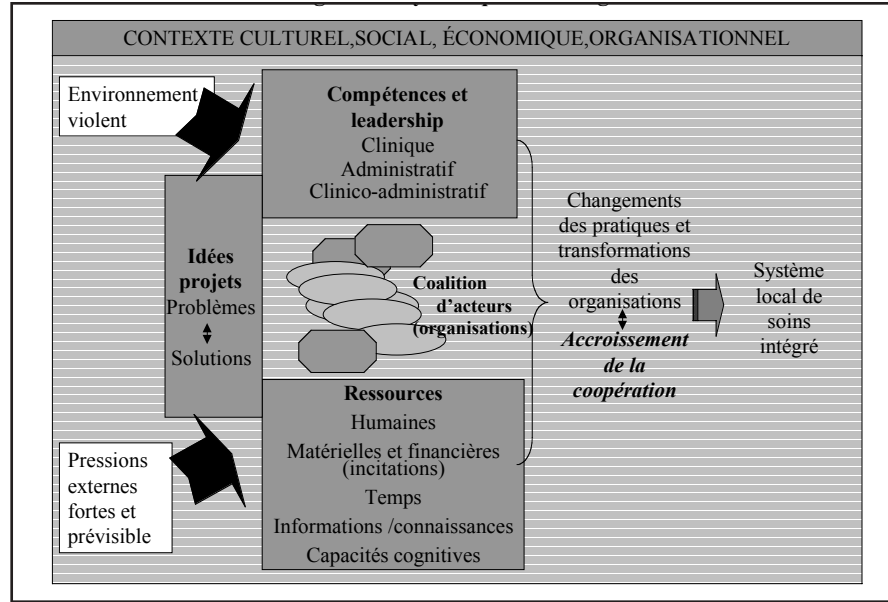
CONTEXTE CULTUREL,SOCIAL, ÉCONOMIQUE,ORGANISATIONNEL

Environnement violent

Compétences et leadership
Clinique
Administratif
Clinico-administratif

Idées projets
Problèmes
↕
Solutions

Coalition d'acteurs (organisations)

Changements des pratiques et transformations des organisations
↕
Accroissement de la coopération

Système local de soins intégré

Ressources
Humaines
Matérielles et financières (incitations)
Temps
Informations /connaissances
Capacités cognitives

Pressions externes fortes et prévisible